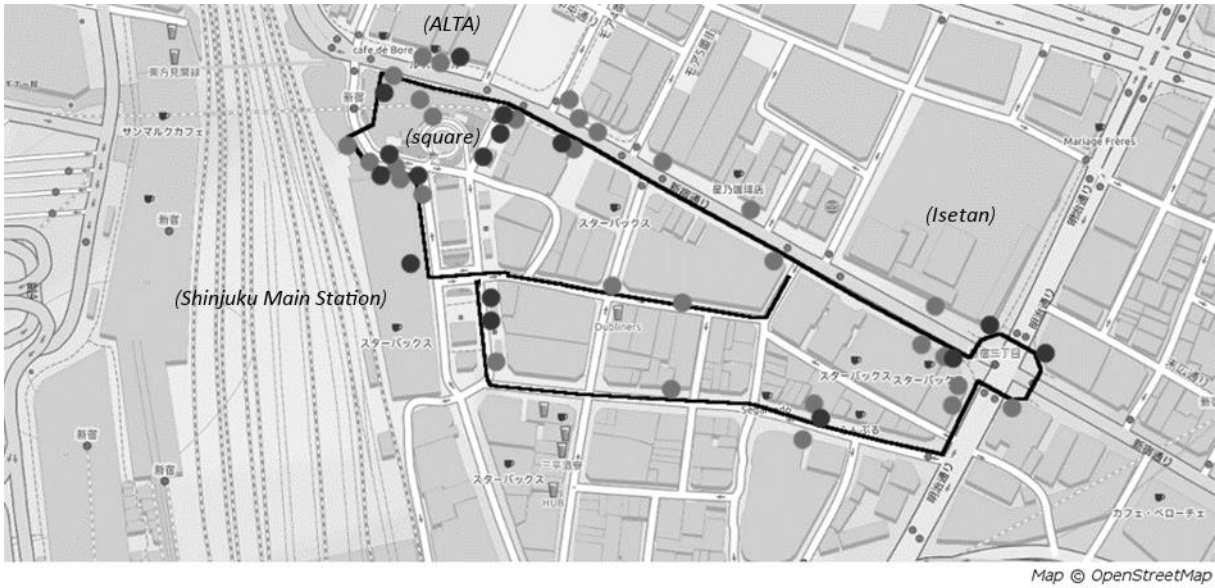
(ALTA)
cafe de Bore
(square)
(Isetan)
(Shinjuku Main Station)
サンマルクカフェ
新宿
スターバックス
星乃珈琲店
新宿通り
Mariage Freres
Dubliners
スターバックス
スターバックス
スターバックス
新宿三丁目
明治通り
三平酒寮
HUB
新宿
カフェ・ベローチェ
新宿通り
Map © OpenStreetMap